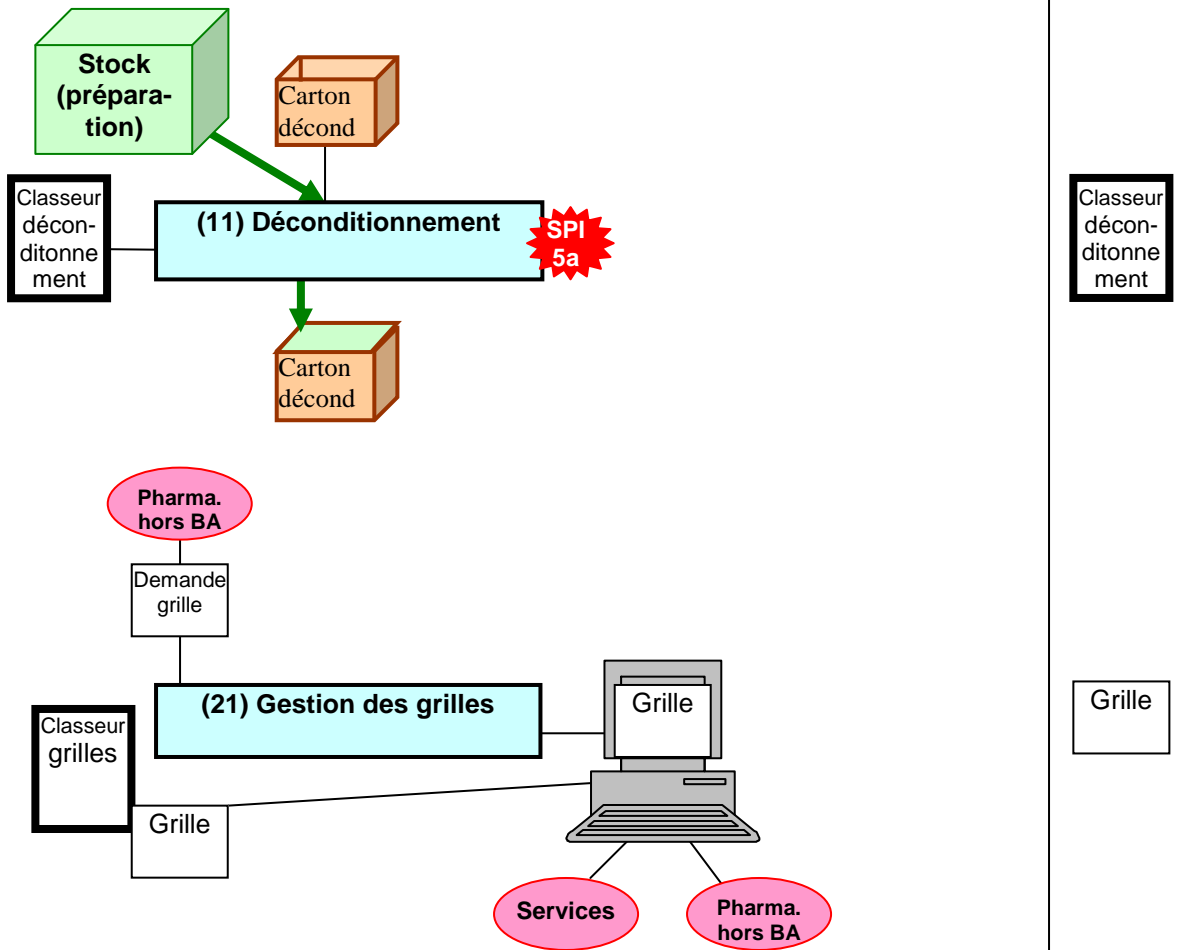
Stock (préparation)

Carton décond

Classeur décon-ditonnement

(11) Déconditionnement

SPI 5a

Carton décond

Classeur décon-ditonnement

Pharma. hors BA

Demande grille

(21) Gestion des grilles

Grille

Grille

Classeur grilles

Grille

Services

Pharma. hors BA